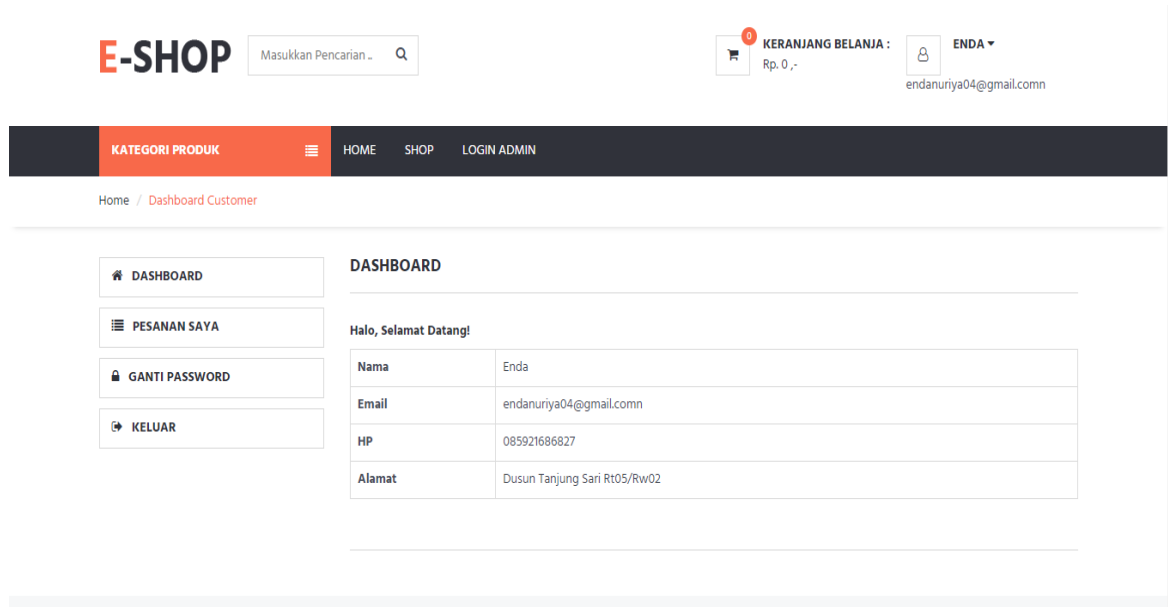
E-SHOP

Masukkan Pencarian ..

0

KERANJANG BELANJA :
Rp. 0 ,-

ENDA
endanuriya04@gmail.comn

KATEGORI PRODUK

HOME SHOP LOGIN ADMIN

Home / Dashboard Customer

DASHBOARD

PESANAN SAYA

GANTI PASSWORD

KELUAR

DASHBOARD

Halo, Selamat Datang!

| Nama | Enda |
|---|---|
| Email | endanuriya04@gmail.comn |
| HP | 085921686827 |
| Alamat | Dusun Tanjung Sari Rt05/Rw02 |